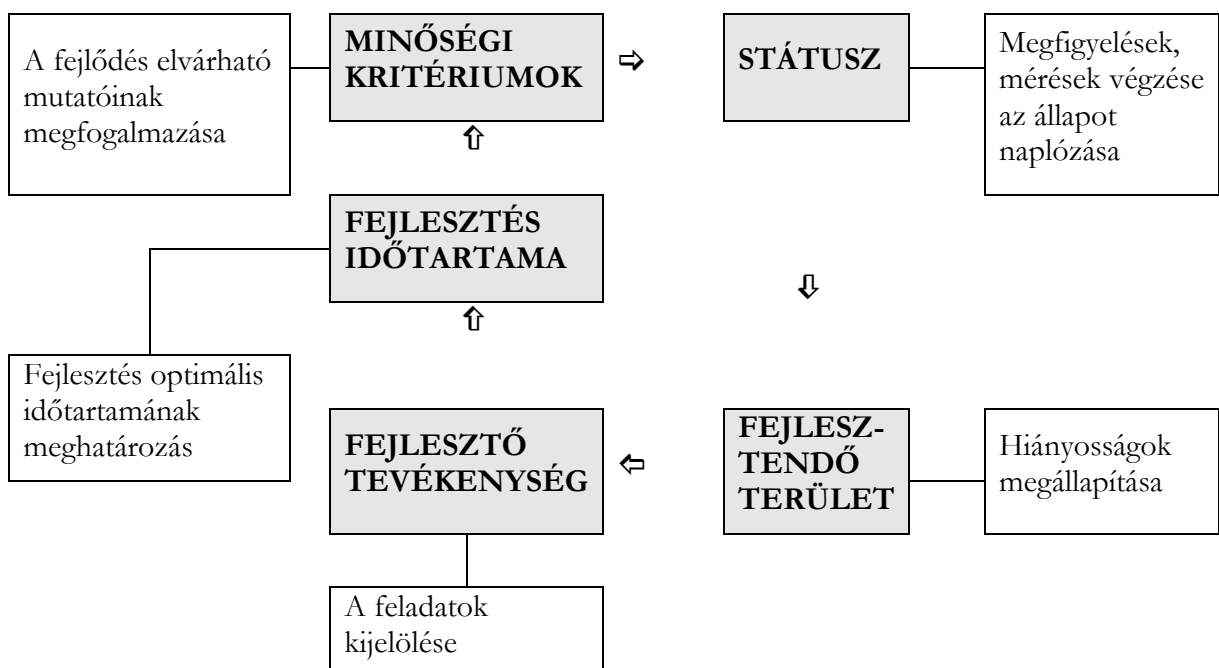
A fejlődés elvárható mutatóinak megfogalmazása

MINŐSÉGI KRITÉRIUMOK

⇨

STÁTUSZ

Megfigyelések, mérések végzése az állapot naplózása

⇧

FEJLESZTÉS IDŐTARTAMA

⇩

⇧

Fejlesztés optimális időtartamának meghatározás

FEJLESZTŐ TEVÉKENYSÉG

⇦

FEJLESZTENDŐ TERÜLET

Hiányosságok megállapítása

A feladatok kijelölése